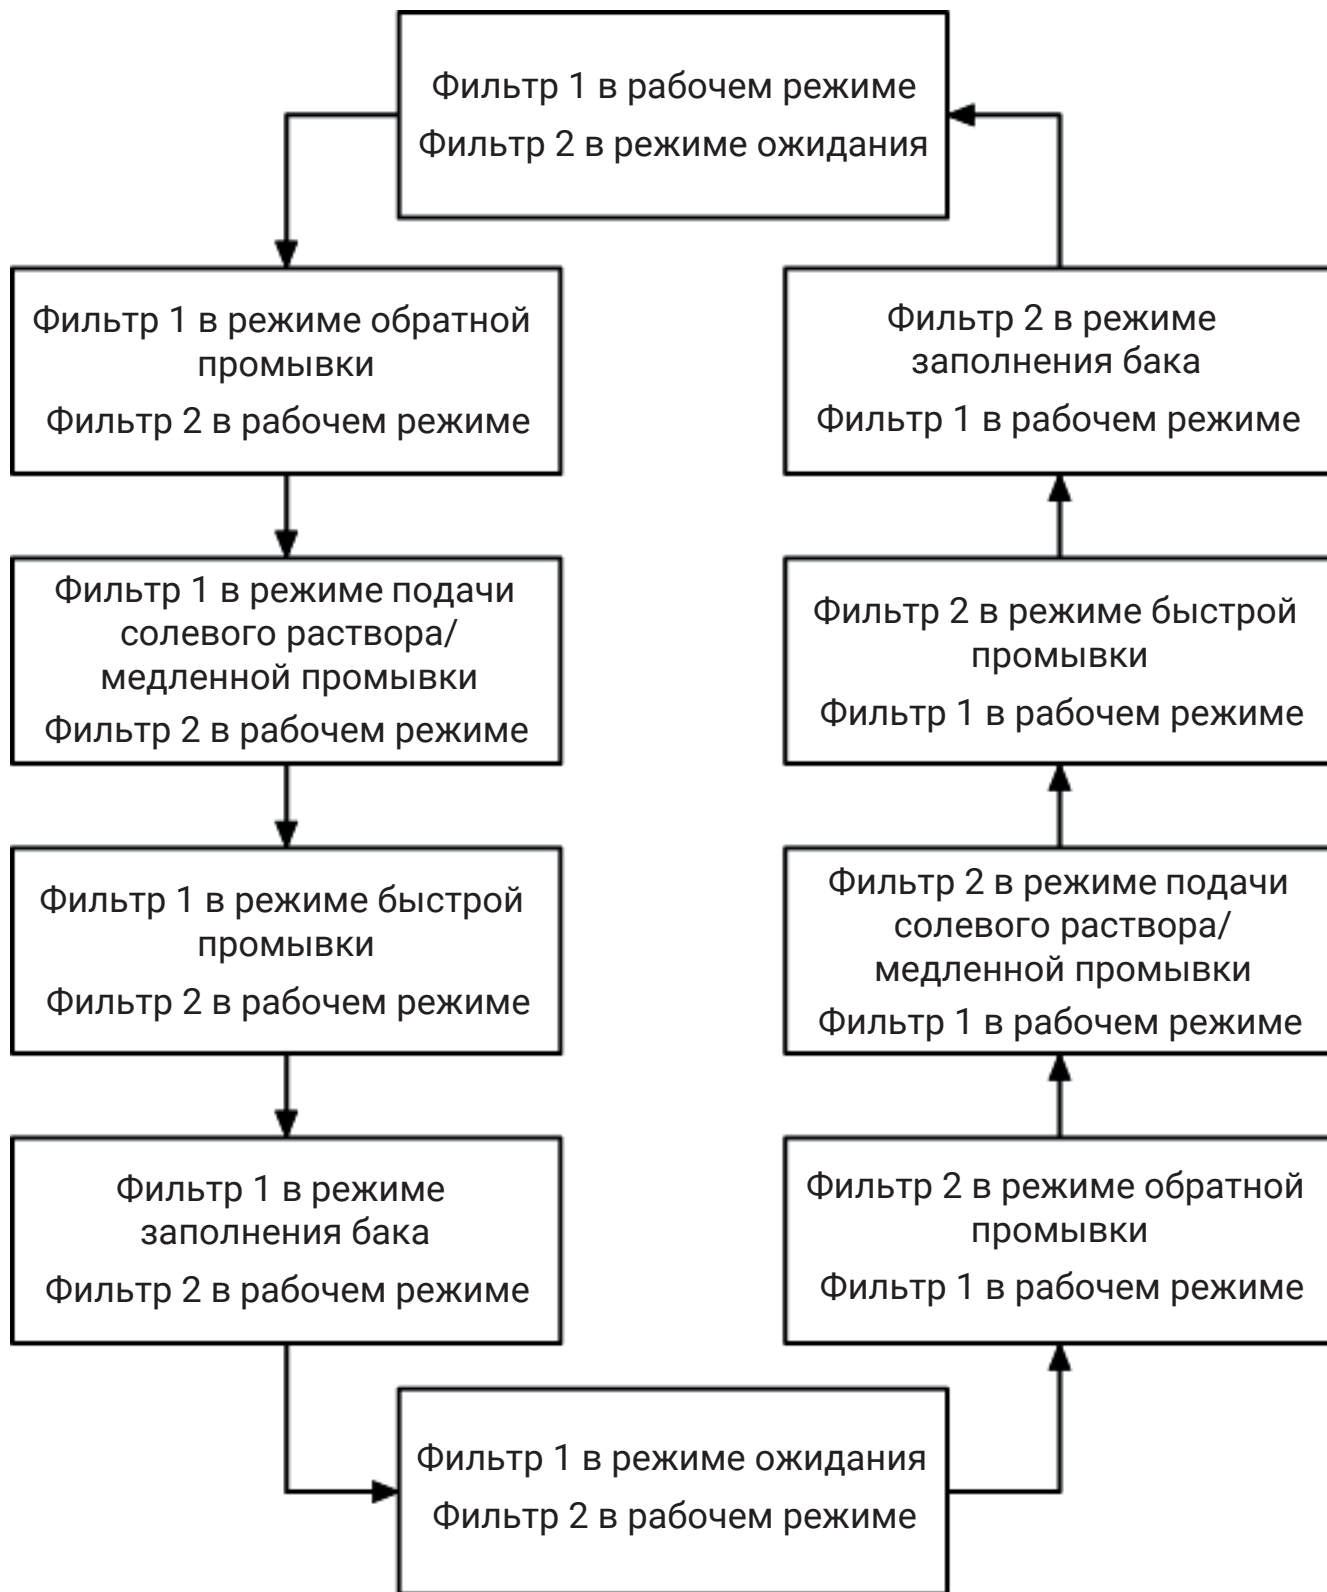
Фильтр 1 в рабочем режиме
Фильтр 2 в режиме ожидания

Фильтр 1 в режиме обратной промывки
Фильтр 2 в рабочем режиме

Фильтр 1 в режиме подачи солевого раствора/ медленной промывки
Фильтр 2 в рабочем режиме

Фильтр 1 в режиме быстрой промывки
Фильтр 2 в рабочем режиме

Фильтр 1 в режиме заполнения бака
Фильтр 2 в рабочем режиме

Фильтр 1 в режиме ожидания
Фильтр 2 в рабочем режиме

Фильтр 2 в режиме обратной промывки
Фильтр 1 в рабочем режиме

Фильтр 2 в режиме подачи солевого раствора/ медленной промывки
Фильтр 1 в рабочем режиме

Фильтр 2 в режиме быстрой промывки
Фильтр 1 в рабочем режиме

Фильтр 2 в режиме заполнения бака
Фильтр 1 в рабочем режиме